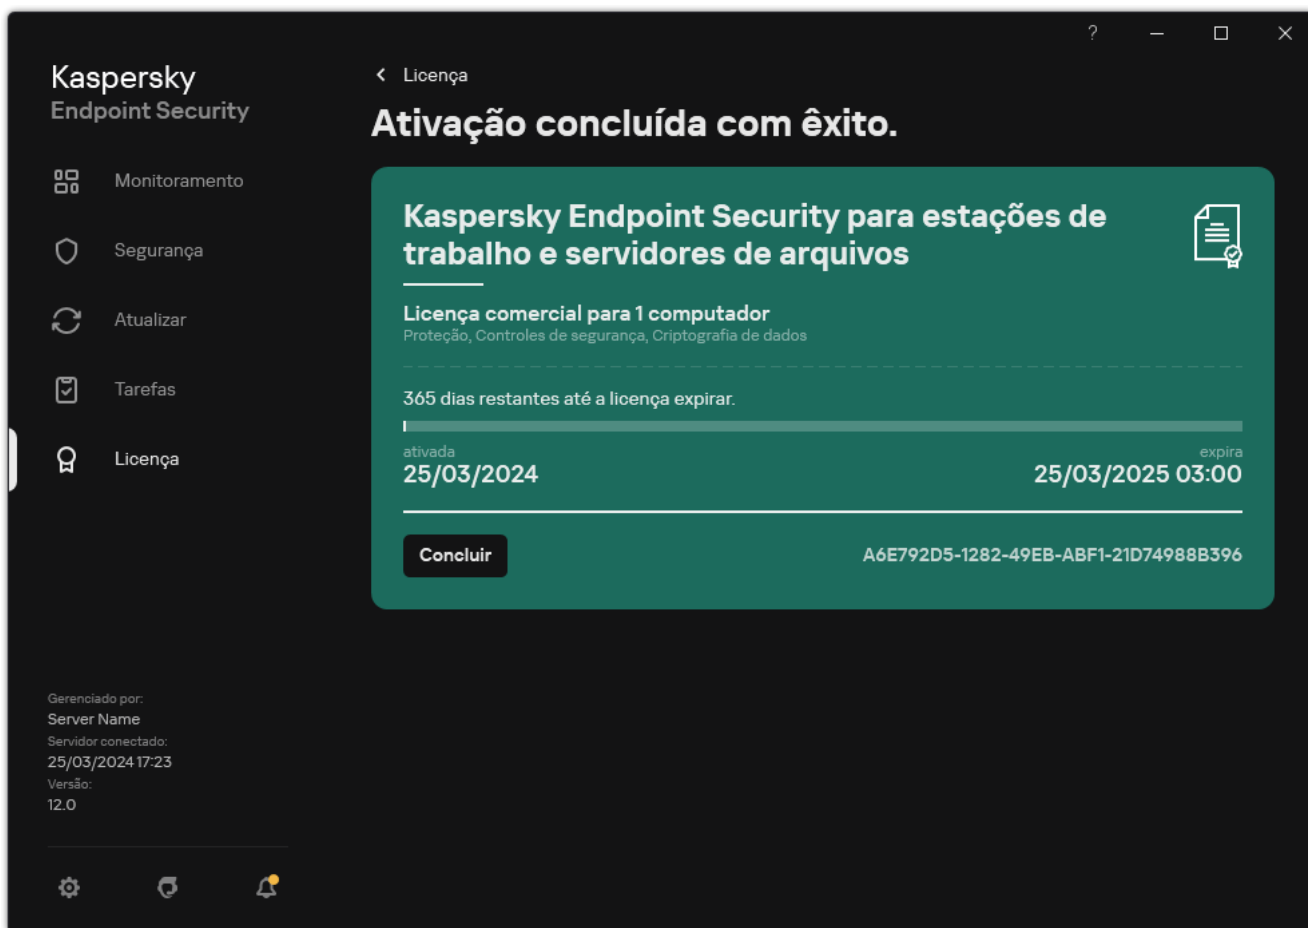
?

Kaspersky
Endpoint Security

Monitoramento

Segurança

Atualizar

Tarefas

Licença

Gerenciado por:
Server Name
Servidor conectado:
25/03/2024 17:23
Versão:
12.0

Licença

Ativação concluída com êxito.

Kaspersky Endpoint Security para estações de trabalho e servidores de arquivos

Licença comercial para 1 computador
Proteção, Controles de segurança, Criptografia de dados

365 dias restantes até a licença expirar.

ativada
25/03/2024

expira
25/03/2025 03:00

Concluir

A6E792D5-1282-49EB-ABF1-21D74988B396